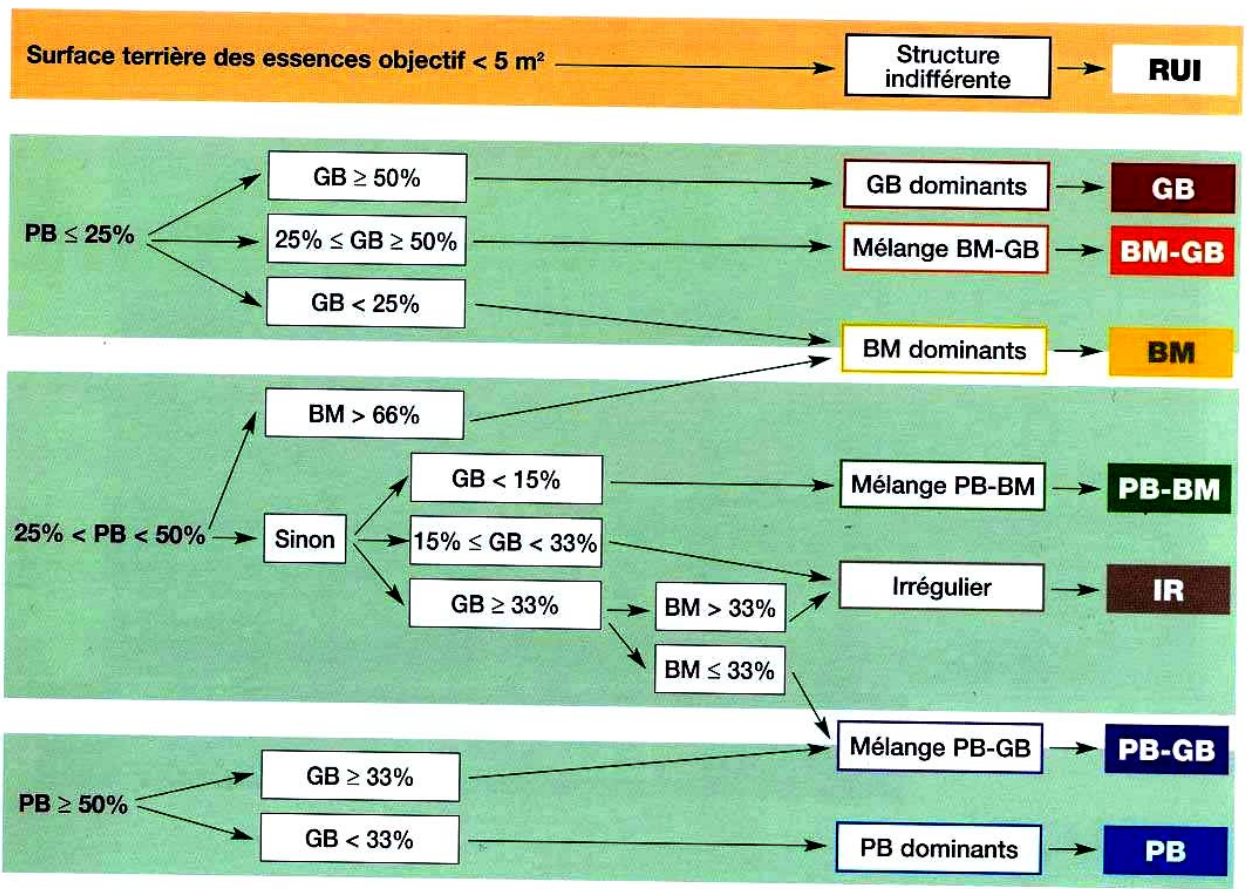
Surface terrière des essences objectif < 5 m²

Structure indifférente

RUI

PB $\leq$ 25%

GB $\geq$ 50%

GB dominants

GB

25% $\leq$ GB $\geq$ 50%

Mélange BM-GB

BM-GB

GB < 25%

BM dominants

BM

25% < PB < 50%

BM > 66%

Sinon

GB < 15%

Mélange PB-BM

PB-BM

15% $\leq$ GB < 33%

Irrégulier

IR

GB $\geq$ 33%

BM > 33%

BM $\leq$ 33%

PB $\geq$ 50%

GB $\geq$ 33%

Mélange PB-GB

PB-GB

GB < 33%

PB dominants

PB